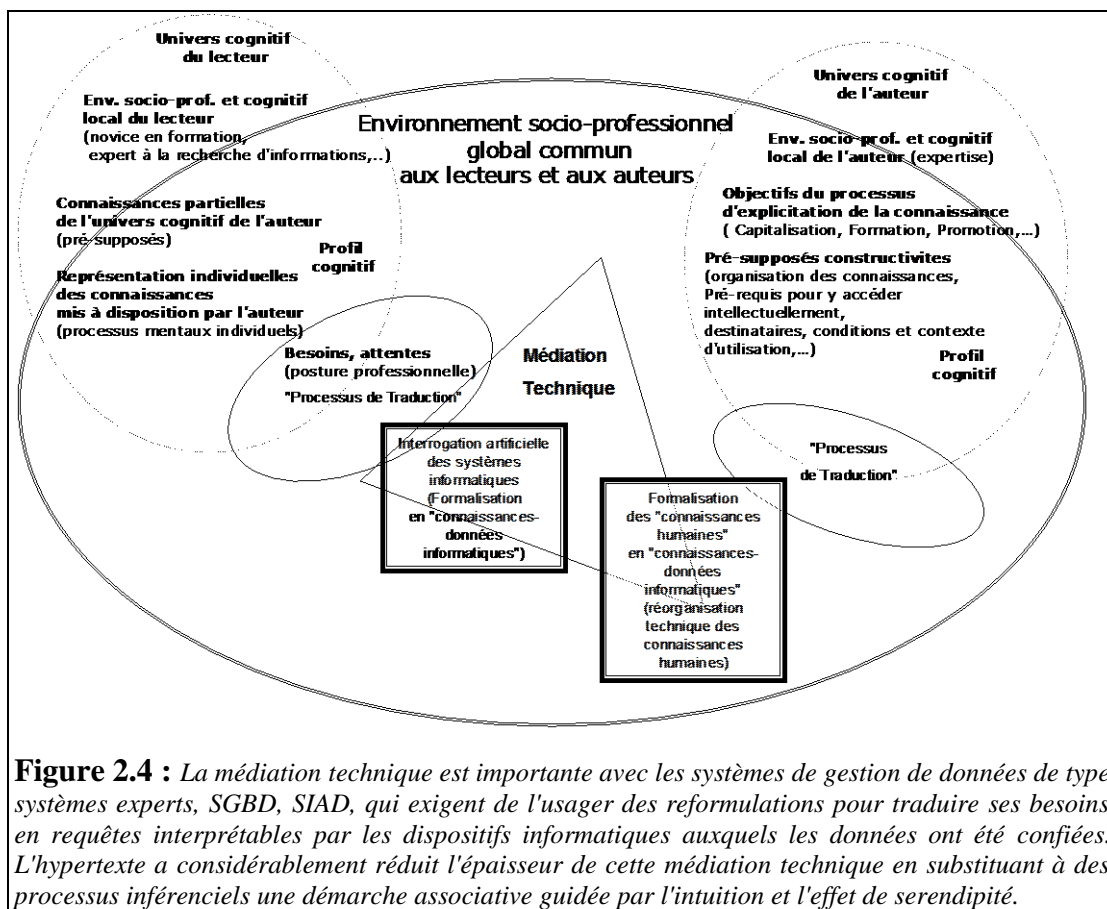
Univers cognitif du lecteur

Env. socio-prof. et cognitif local du lecteur (novice en formation, expert à la recherche d'informations,..)

Environnement socio-professionnel global commun aux lecteurs et aux auteurs

Univers cognitif de l'auteur

Env. socio-prof. et cognitif local de l'auteur (expertise)

Objectifs du processus d'explicitation de la connaissance ( Capitalisation, Formation, Promotion,...)

Connaissances partielles de l'univers cognitif de l'auteur (pré-supposés)

Profil cognitif

Représentation individuelles des connaissances mis à disposition par l'auteur (processus mentaux individuels)

Pré-supposés constructivites (organisation des connaissances, Pré-requis pour y accéder intellectuellement, destinataires, conditions et contexte d'utilisation,...)

Profil cognitif

Besoins, attentes (posture professionnelle)

"Processus de Traduction"

Médiation Technique

Interrogation artificielle des systèmes informatiques (Formalisation en "connaissances-données informatiques")

Formalisation des "connaissances humaines" en "connaissances-données informatiques" (réorganisation technique des connaissances humaines)

"Processus de Traduction"

**Figure 2.4 :** *La médiation technique est importante avec les systèmes de gestion de données de type systèmes experts, SGBD, SIAD, qui exigent de l'usager des reformulations pour traduire ses besoins en requêtes interprétables par les dispositifs informatiques auxquels les données ont été confiées. L'hypertexte a considérablement réduit l'épaisseur de cette médiation technique en substituant à des processus inférenciels une démarche associative guidée par l'intuition et l'effet de serendipité.*